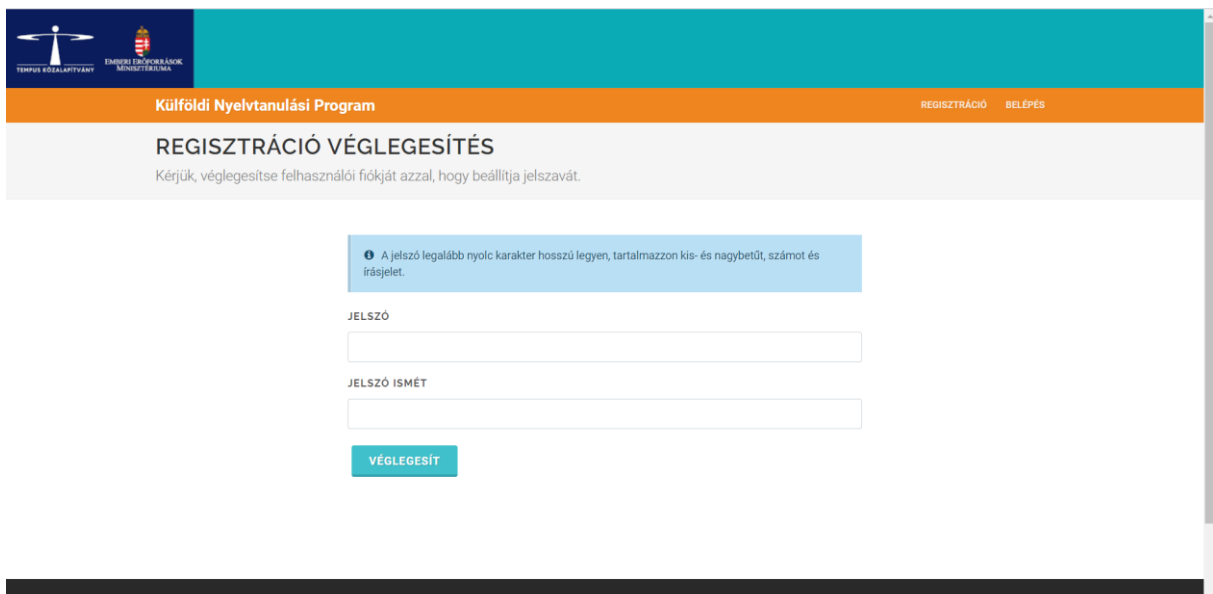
TEMPUS KÖZALAPÍTVÁNY

EMBERI ERŐFORRÁSOK MINISZTÉRIUMA

Külföldi Nyelvtanulási Program

REGISZTRÁCIÓ BELÉPÉS

REGISZTRÁCIÓ VÉGLEGESÍTÉS

Kérjük, véglegesítse felhasználói fiókját azzal, hogy beállítja jelszavát.

A jelszó legalább nyolc karakter hosszú legyen, tartalmazzon kis- és nagybetűt, számot és írásjelet.

JELSZÓ

JELSZÓ ISMÉT

VÉGLEGESÍT